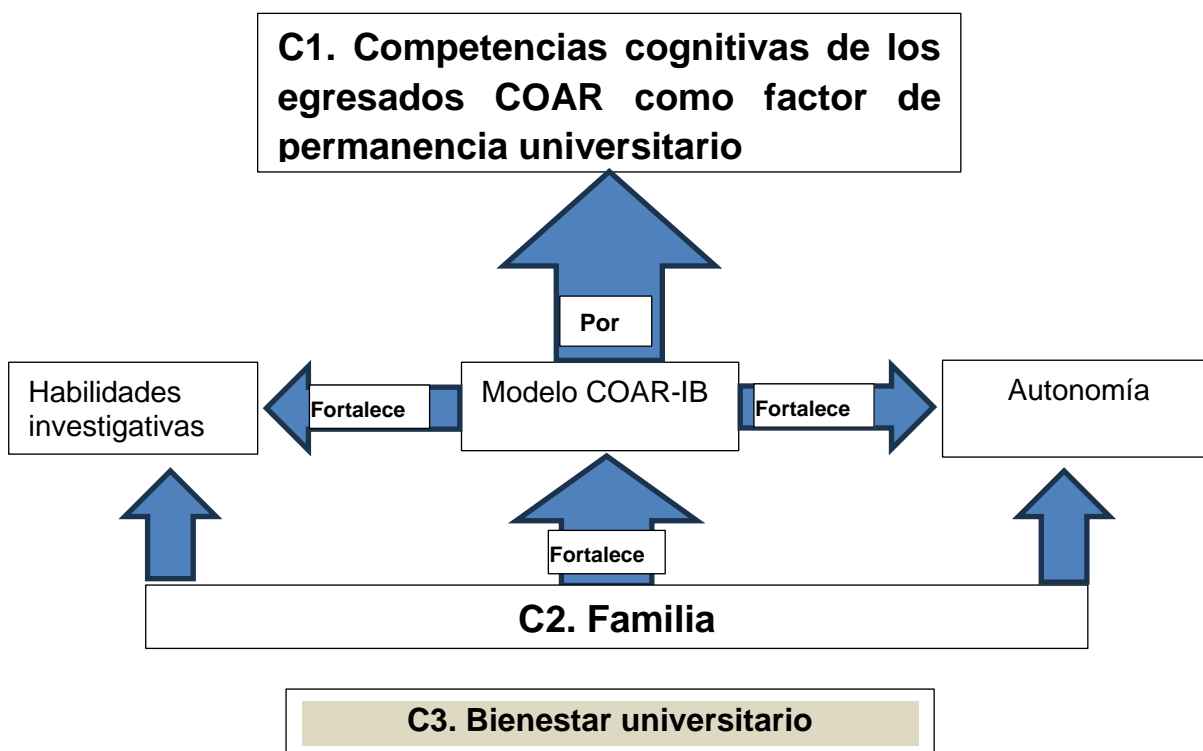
C1. Competencias cognitivas de los egresados COAR como factor de permanencia universitario

Por

Habilidades investigativas

Fortalece

Modelo COAR-IB

Fortalece

Autonomía

Fortalece

C2. Familia

C3. Bienestar universitario